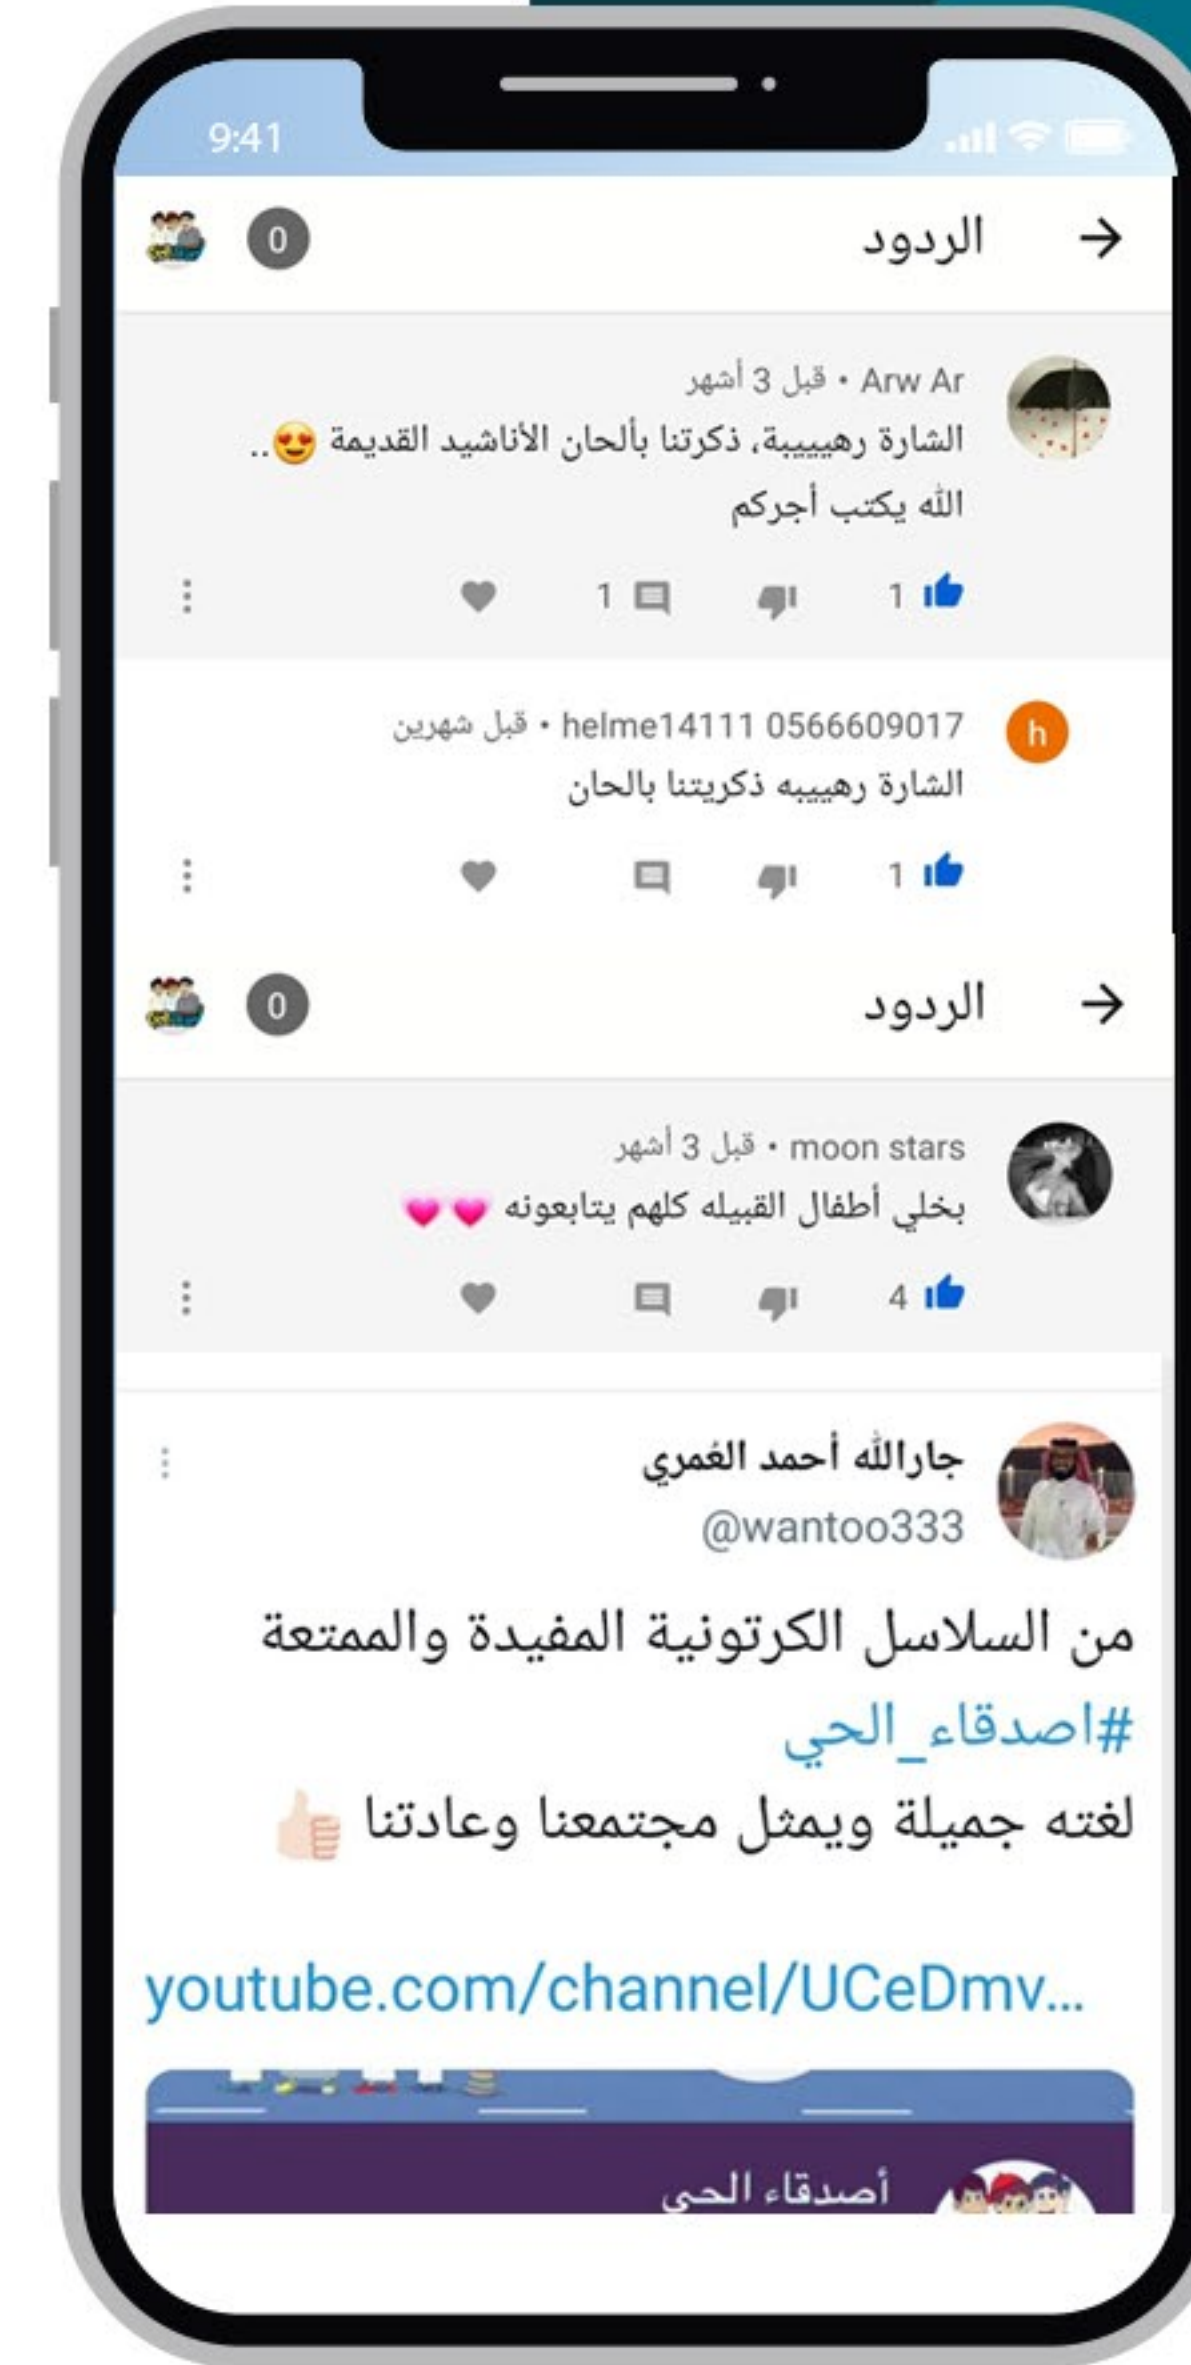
9:41

الردود 0

Arw Ar • قبل 3 أشهر
الشارة رهييبة، ذكرتنا بألحان الأناشيد القديمة 😍..
الله يكتب أجركم
1 1

helme14111 0566609017 • قبل شهرين
الشارة رهييبه ذكريتنا بالحان
1

الردود 0

moon stars • قبل 3 أشهر
بخلي أطفال القبيله كلهم يتابعونه 💗💗
4

جارالله أحمد الغمري
@wantoo333
من السلاسل الكرتونية المفيدة والممتعة
#اصدقاء_الحي
لغته جميلة ويمثل مجتمعنا وعادتنا 👍🏻

youtube.com/channel/UCeDmv...

أصدقاء الحي